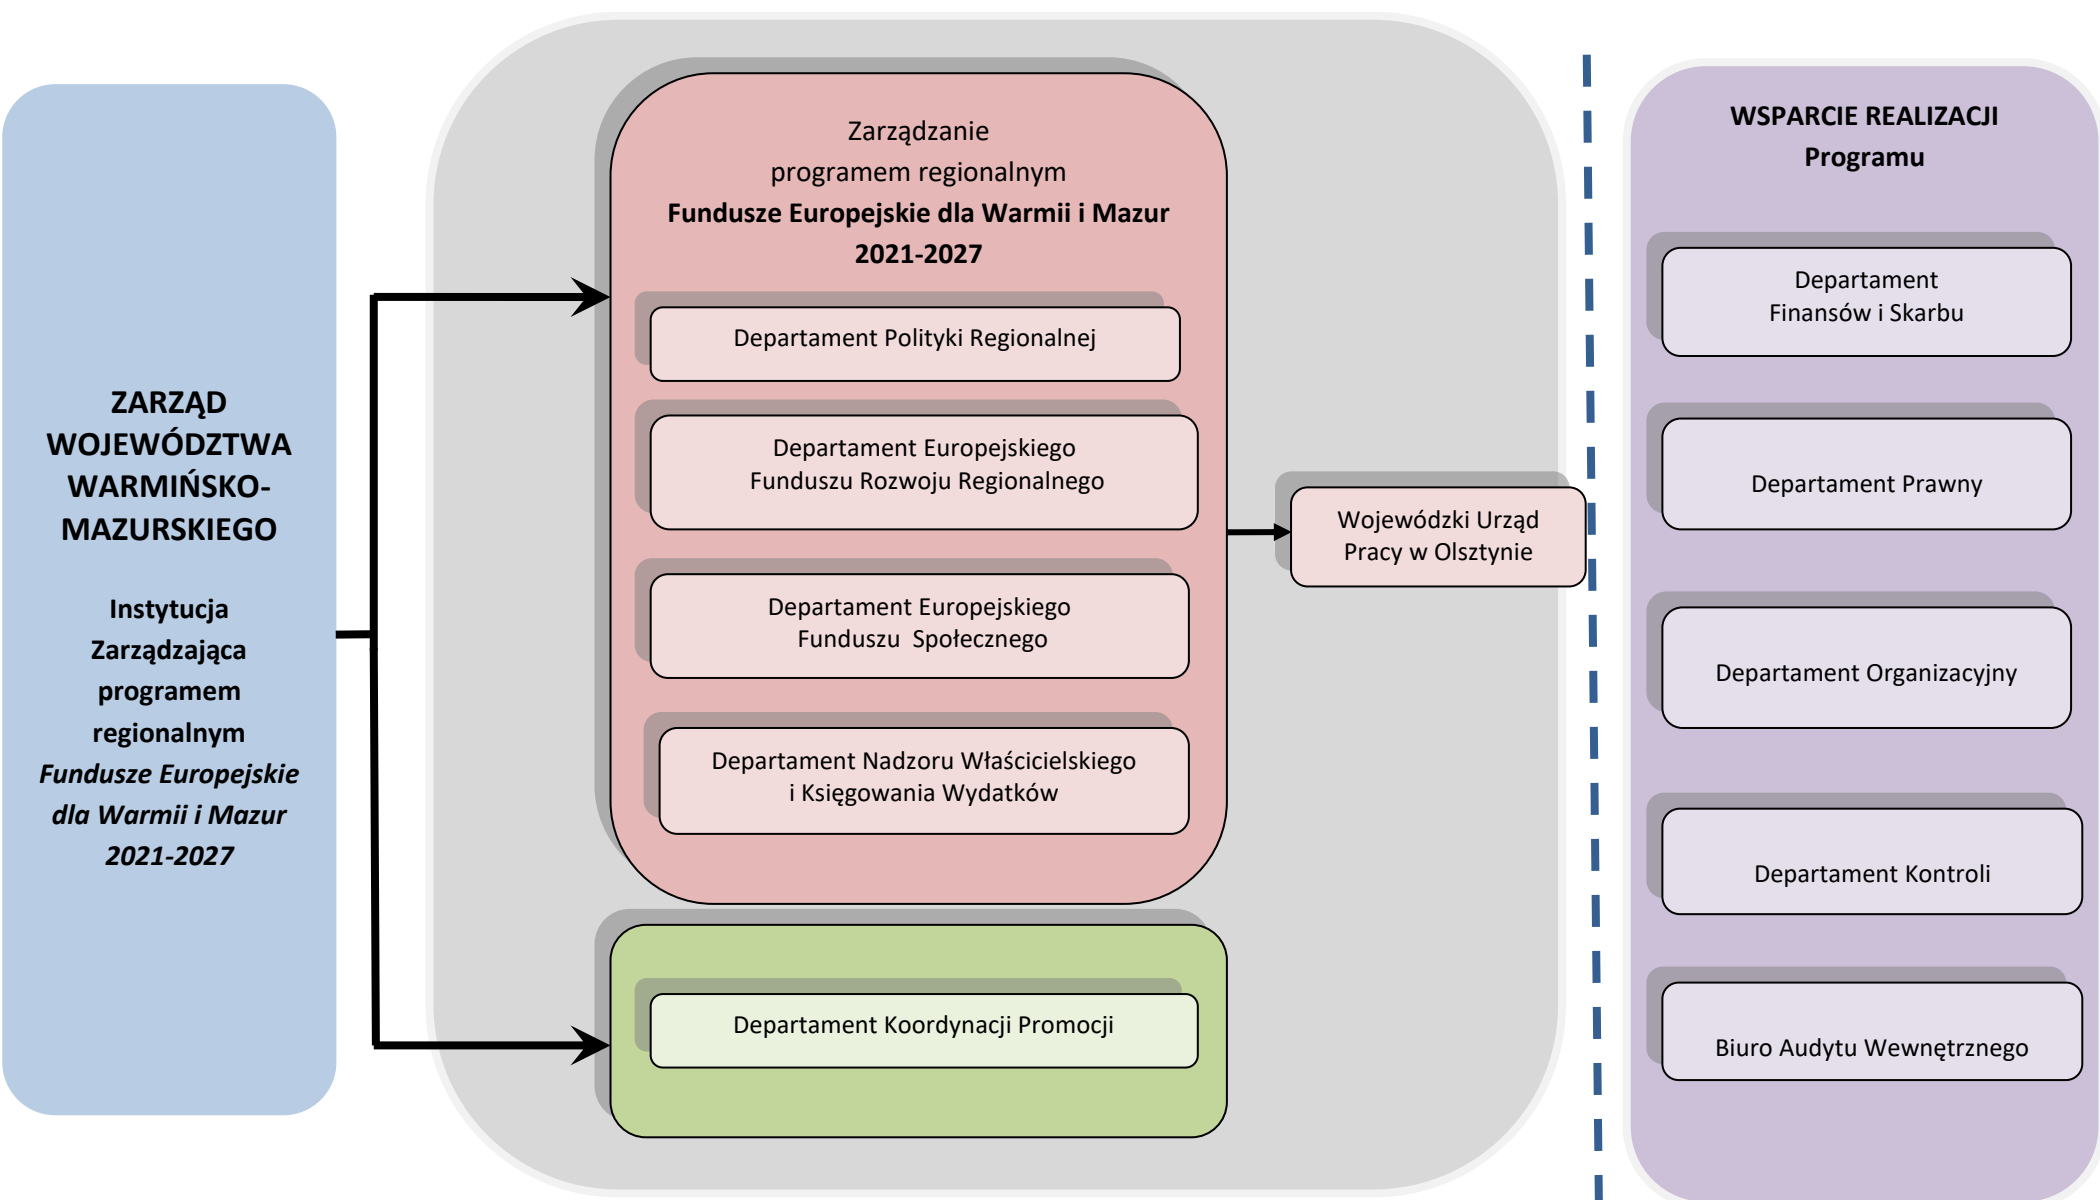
ZARZĄD WOJEWÓDZTWA WARMIŃSKO-MAZURSKIEGO

Instytucja Zarządzająca programem regionalnym *Fundusze Europejskie dla Warmii i Mazur 2021-2027*

Zarządzanie programem regionalnym **Fundusze Europejskie dla Warmii i Mazur 2021-2027**

Departament Polityki Regionalnej

Departament Europejskiego Funduszu Rozwoju Regionalnego

Departament Europejskiego Funduszu Społecznego

Departament Nadzoru Właścicielskiego i Księgowania Wydatków

Departament Koordynacji Promocji

Wojewódzki Urząd Pracy w Olsztynie

WSPARCIE REALIZACJI Programu

Departament Finansów i Skarbu

Departament Prawny

Departament Organizacyjny

Departament Kontroli

Biuro Audytu Wewnętrznego